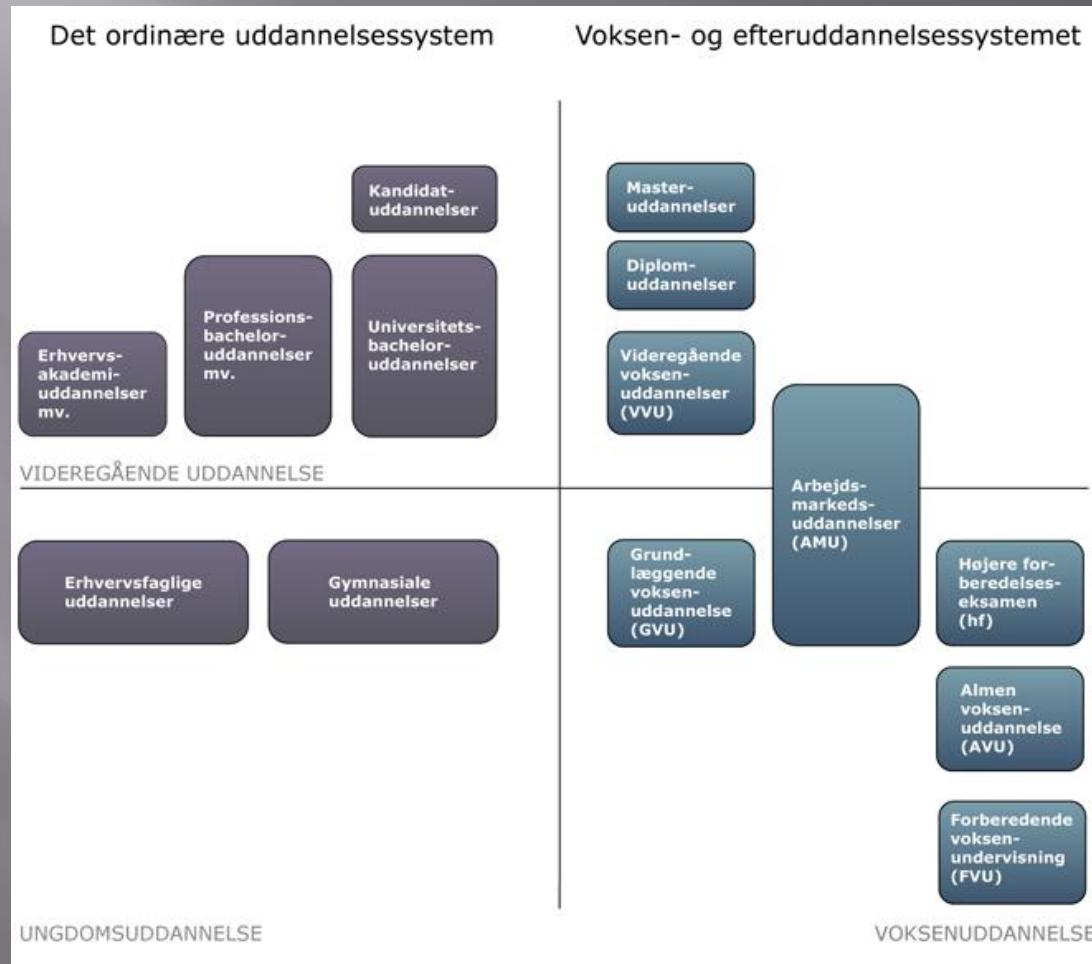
Det ordinære uddannelsessystem

Voksen- og efteruddannelsessystemet

Kandidatuddannelser

Professionsbacheloruddannelser mv.

Universitetsbacheloruddannelser

Erhvervsakademiuddannelser mv.

Masteruddannelser

Diplomuddannelser

Videregående voksenuddannelser (VVU)

Arbejdsmarkedsuddannelser (AMU)

VIDEREGÅENDE UDDANNELSE

Erhvervsfaglige uddannelser

Gymnasiale uddannelser

Grundlæggende voksenuddannelse (GVU)

Højere forberedelseseksamen (hf)

Almen voksenuddannelse (AVU)

Forberedende voksenundervisning (FVU)

UNGDOMSUDDANNELSE

VOKSENUDDANNELSE